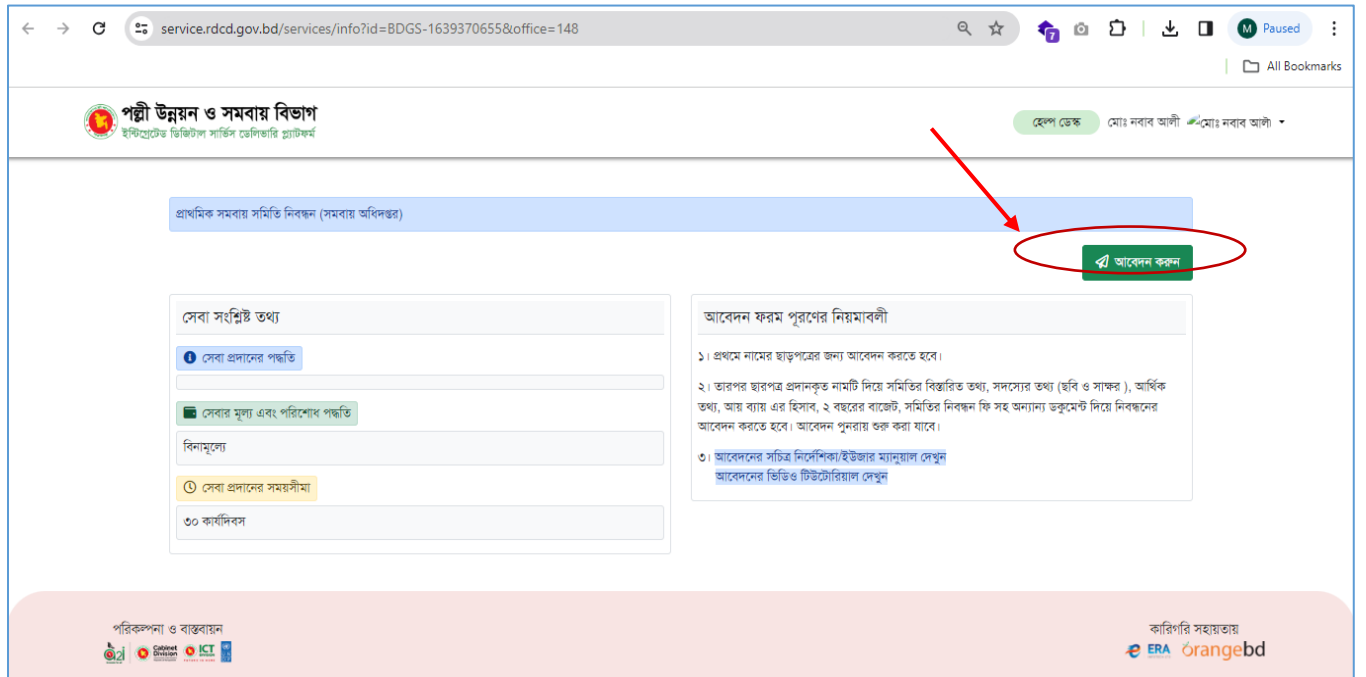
service.rdcd.gov.bd/services/info?id=BDGS-1639370655&office=148

M Paused

All Bookmarks

পল্লী উন্নয়ন ও সমবায় বিভাগ
ইন্টিগ্রেটেড ডিজিটাল সার্ভিস ডেলিভারি প্ল্যাটফর্ম

হেল্প ডেস্ক মোঃ নবাব আলী মোঃ নবাব আলী

প্রাথমিক সমবায় সমিতি নিবন্ধন (সমবায় অধিদপ্তর)

আবেদন করুন

সেবা সংশ্লিষ্ট তথ্য

সেবা প্রদানের পদ্ধতি

সেবার মূল্য এবং পরিশোধ পদ্ধতি

বিনামূল্যে

সেবা প্রদানের সময়সীমা

৩০ কার্যদিবস

আবেদন ফরম পূরণের নিয়মাবলী

১। প্রথমে নামের ছাড়পত্রের জন্য আবেদন করতে হবে।

২। তারপর ছাড়পত্র প্রদানকৃত নামটি দিয়ে সমিতির বিস্তারিত তথ্য, সদস্যের তথ্য (ছবি ও স্বাক্ষর ), আর্থিক তথ্য, আয় ব্যায় এর হিসাব, ২ বছরের বাজেট, সমিতির নিবন্ধন ফি সহ অন্যান্য ডকুমেন্ট দিয়ে নিবন্ধনের আবেদন করতে হবে। আবেদন পুনরায় শুরু করা যাবে।

৩। আবেদনের সচিত্র নির্দেশিকা/ইউজার ম্যানুয়াল দেখুন
আবেদনের ভিডিও টিউটোরিয়াল দেখুন

পরিকল্পনা ও বাস্তবায়ন

a2i Cabinet Division ICT

কারিগরি সহায়তায়

ERA orangebd